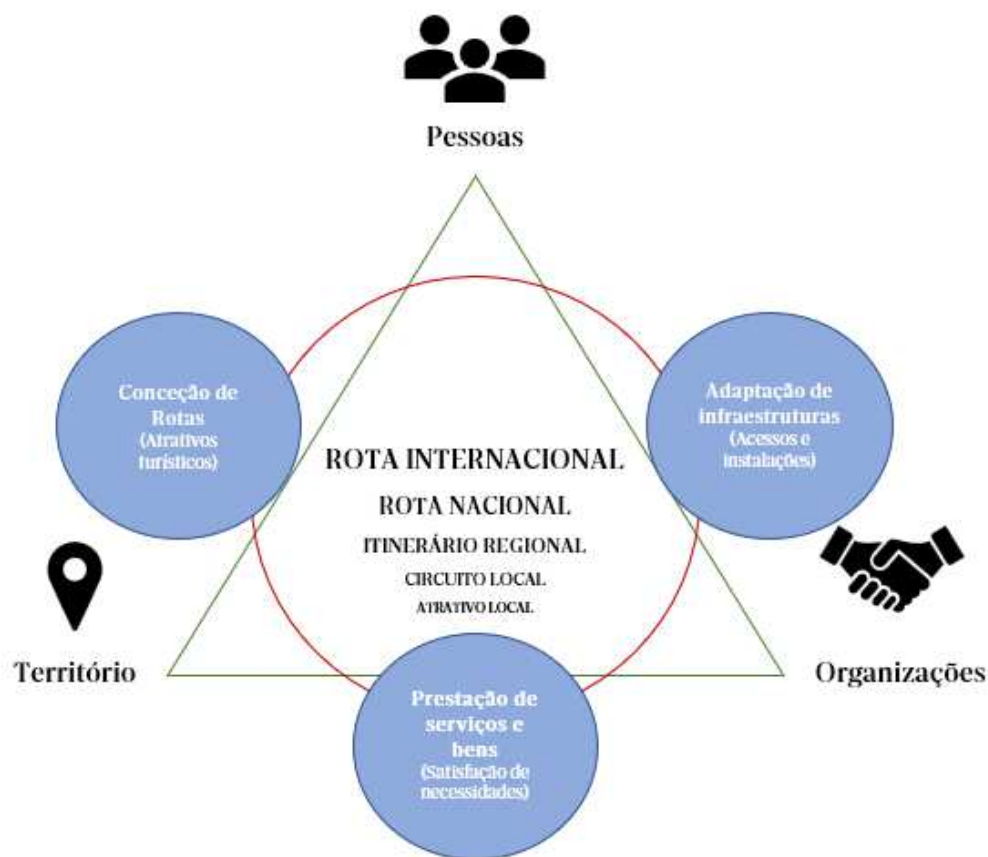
Pessoas

Conceção de Rotas (Atrativos turísticos)

Adaptação de infraestruturas (Acessos e instalações)

ROTA INTERNACIONAL
ROTA NACIONAL
ITINERÁRIO REGIONAL
CIRCUITO LOCAL
ATRATIVO LOCAL

Território

Organizações

Prestação de serviços e bens (Satisfação de necessidades)